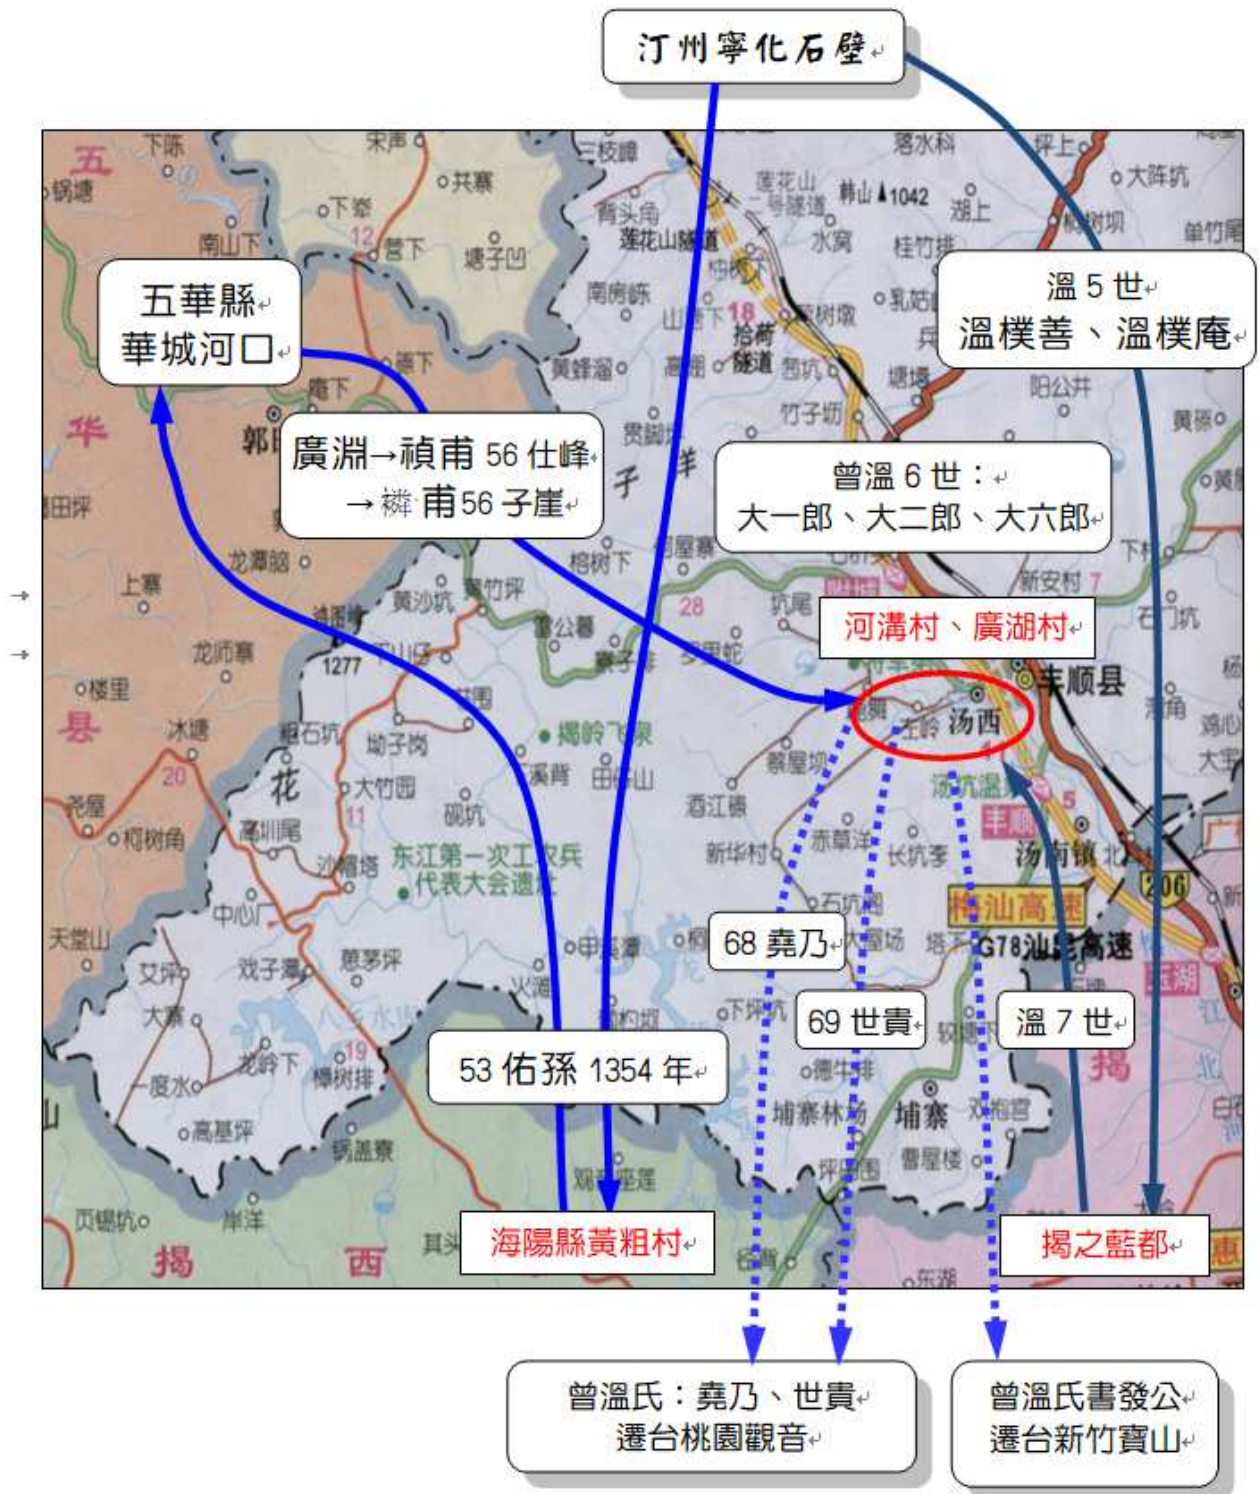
汀州寧化石壁

五華縣
華城河口

廣淵→禎甫 56 仕峰
→ 禰甫 56 子崖

溫 5 世
溫樸善、溫樸庵

曾溫 6 世：
大一郎、大二郎、大六郎

河溝村、廣湖村

68 堯乃

69 世貴

溫 7 世

53 佑孫 1354 年

海陽縣黃粗村

揭之藍都

曾溫氏：堯乃、世貴
遷台桃園觀音

曾溫氏書發公
遷台新竹寶山

五
华
县
花
揭
西
下陈
钨塘
宋声
共寨
下蓉
营下
塘子凹
南山下
三板塘
背头角
莲花山隧道
南俯炼
山下
黄蜂溜
高围
拾荷隧道
贯湖
子
洋
棺树下
围屋寨
莲花山二号隧道
韩山 1042
水窝
桂竹排
湖上
落水科
坪上
大阵坑
单竹围
乳姑
兵
塘场
阳公井
黄砂
竹子坜
下村
新安村
石门坑
丰顺县
汤西
汤坑温泉
汤南镇
丰顺
梅汕高速
G78汕昆高速
206
揭
北
埔寨
埔寨林场
坪围
曹屋楼
东湖
郭田
田坪
上寨
龙潭能
黄沙坑
黄竹坪
蕉公寨
寨子排
多围坨
28
抗尾
1277
下山径
龙师寨
楼里
冰塘
细石坑
坳子岗
揭岭飞泉
溪背
田心山
蔡屋坝
香江塘
新华村
赤草洋
长坑李
石坑
大围场
塔下
大竹园
砚坑
东江第一次工农兵代表大会遗址
高圳尾
沙帽塔
11
20
茂屋
柯树角
中心厂
天堂山
艾坪
戏子潭
葛茅坪
甲溪潭
火滩
的坝
下坪坑
德牛排
溪口
双溪
岸洋
其头
龙岭下
樟树排
19
大寨
一度水
高基坪
钢盖寨
贝锡坑
12
18
7
5
广
白
江
惠